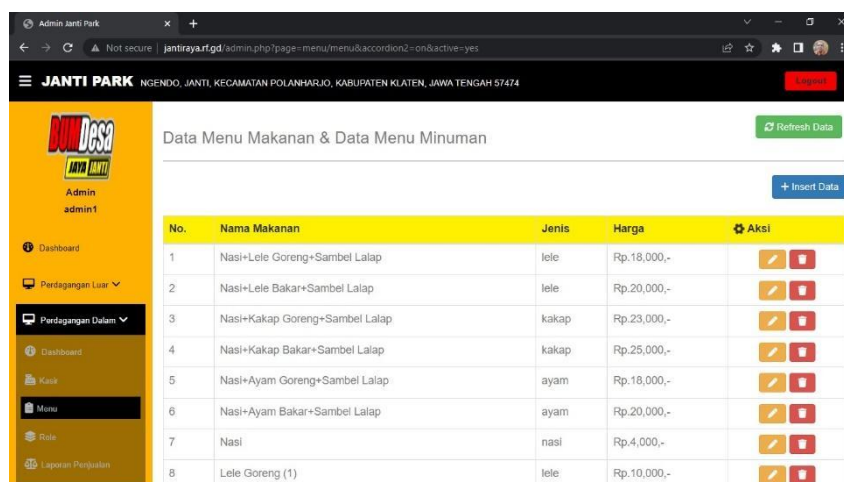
Admin Janti Park

Not secure | jantiraya.rf.gd/admin.php?page=menu/menu&accordion2=on&active=yes

JANTI PARK NGENDO, JANTI, KECAMATAN POLANHARJO, KABUPATEN KLATEN, JAWA TENGAH 57474

Logout

BUMDesa JAYA JANTI

Admin
admin1

Dashboard

Perdagangan Luar

Perdagangan Dalam

Dashboard

Kasir

Menu

Role

Laporan Penjualan

Data Menu Makanan & Data Menu Minuman

Refresh Data

+ Insert Data

| No. | Nama Makanan | Jenis | Harga | Aksi |
|---|---|---|---|---|
| 1 | Nasi+Lele Goreng+Sambel Lalap | lele | Rp.18,000,- | |
| 2 | Nasi+Lele Bakar+Sambel Lalap | lele | Rp.20,000,- | |
| 3 | Nasi+Kakap Goreng+Sambel Lalap | kakap | Rp.23,000,- | |
| 4 | Nasi+Kakap Bakar+Sambel Lalap | kakap | Rp.25,000,- | |
| 5 | Nasi+Ayam Goreng+Sambel Lalap | ayam | Rp.18,000,- | |
| 6 | Nasi+Ayam Bakar+Sambel Lalap | ayam | Rp.20,000,- | |
| 7 | Nasi | nasi | Rp.4,000,- | |
| 8 | Lele Goreng (1) | lele | Rp.10,000,- | |